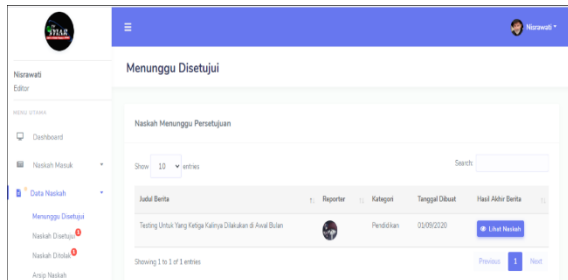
SYIAR

Nisrawati
Editor

MENU UTAMA

Dashboard

Naskah Masuk

Data Naskah

Menunggu Disetujui

Naskah Disetujui 0

Naskah Ditolak 0

Arsip Naskah

Nisrawati

Menunggu Disetujui

Naskah Menunggu Persetujuan

Show 10 entries

Search:

| Judul Berita | Reporter | Kategori | Tanggal Dibuat | Hasil Akhir Berita |
|---|---|---|---|---|
| Testing Untuk Yang Ketiga Kalinya Dilakukan di Awal Bulan | | Pendidikan | 01/09/2020 | Lihat Naskah |

Showing 1 to 1 of 1 entries

Previous 1 Next